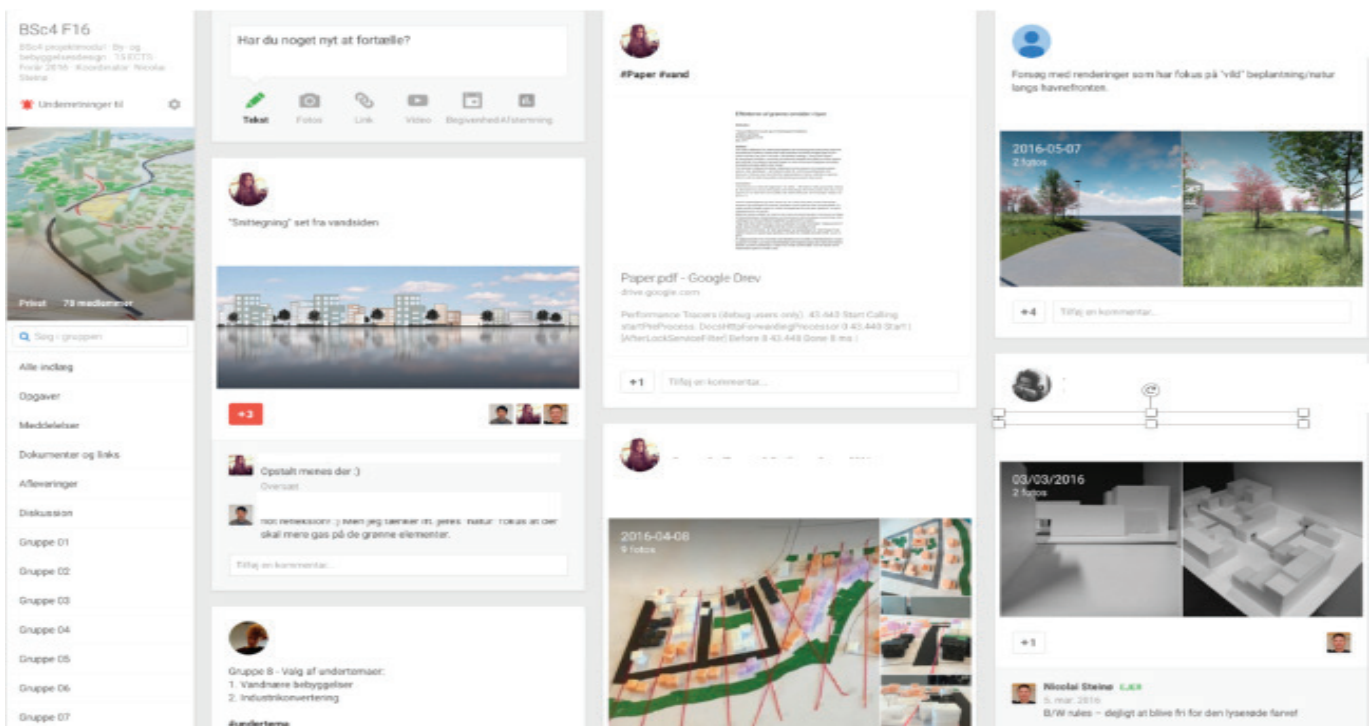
BSc4 F16

BSc4 projektmodul - By- og bebyggelsesdesign - 15 ECTS - Forår 2016 - Koordinator: Nicolai Steinø

Underretninger til

Privat 78 medlemmer

Søg i gruppen

Alle indlæg

Opgaver

Meddelelser

Dokumenter og links

Afleveringer

Diskussion

Gruppe 01

Gruppe 02

Gruppe 03

Gruppe 04

Gruppe 05

Gruppe 06

Gruppe 07

Har du noget nyt at fortælle?

Tekst Fotos Link Video Begivenhed Afstemning

"Snittegning" set fra vandsiden

+3

Opstalt menes der :)

Oversæt

not refleksion :) Men jeg tænker ift. jeres 'natur' fokus at der skal mere gas på de grønne elementer.

Tilføj en kommentar...

Gruppe 8 - Valg af undertemaer:
1. Vandnære bebyggelser
2. Industrikonvertering

#underteme

#Paper #vand

Paper.pdf - Google Drev

drive.google.com

Performance Tracers (debug users only): 43.443 Start Calling startPreProcess. DocsHttpForwardingProcessor 8 43.443 Start | [AfterLockServiceFilter] Before 8 43.448 Done 8 ms |

+1

Tilføj en kommentar...

2016-04-08
9 fotos

Forsøg med renderinger som har fokus på "vild" beplantning/natur langs havnefronten.

2016-05-07
2 fotos

+4

Tilføj en kommentar...

03/03/2016
2 fotos

+1

Nicolai Steinø

5. mar. 2016

B/W rules – dejligt at blive fri for den lysegrønne farve!